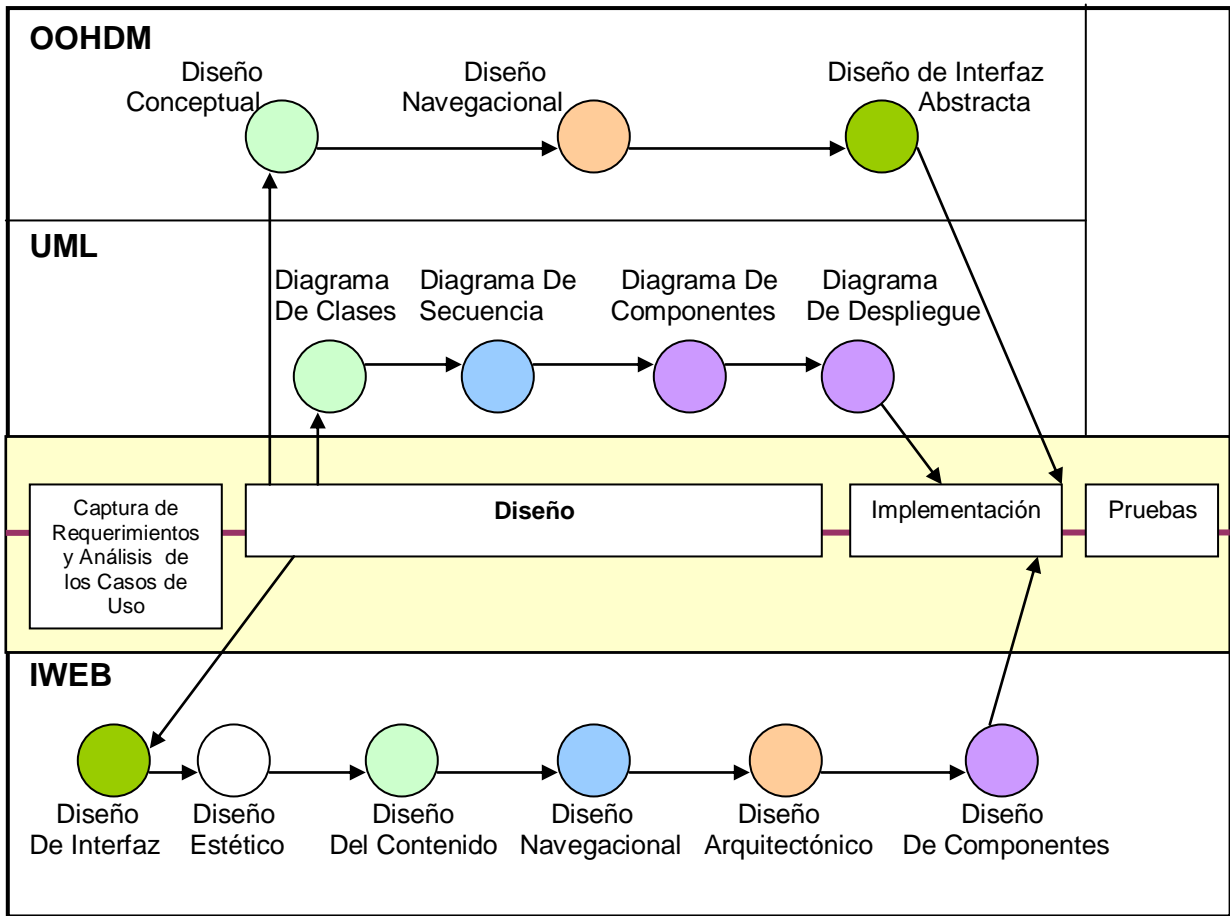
OOHDM

Diseño Conceptual

Diseño Navegacional

Diseño de Interfaz Abstracta

UML

Diagrama De Clases

Diagrama De Secuencia

Diagrama De Componentes

Diagrama De Despliegue

Captura de Requerimientos y Análisis de los Casos de Uso

Diseño

Implementación

Pruebas

IWEB

Diseño De Interfaz

Diseño Estético

Diseño Del Contenido

Diseño Navegacional

Diseño Arquitectónico

Diseño De Componentes